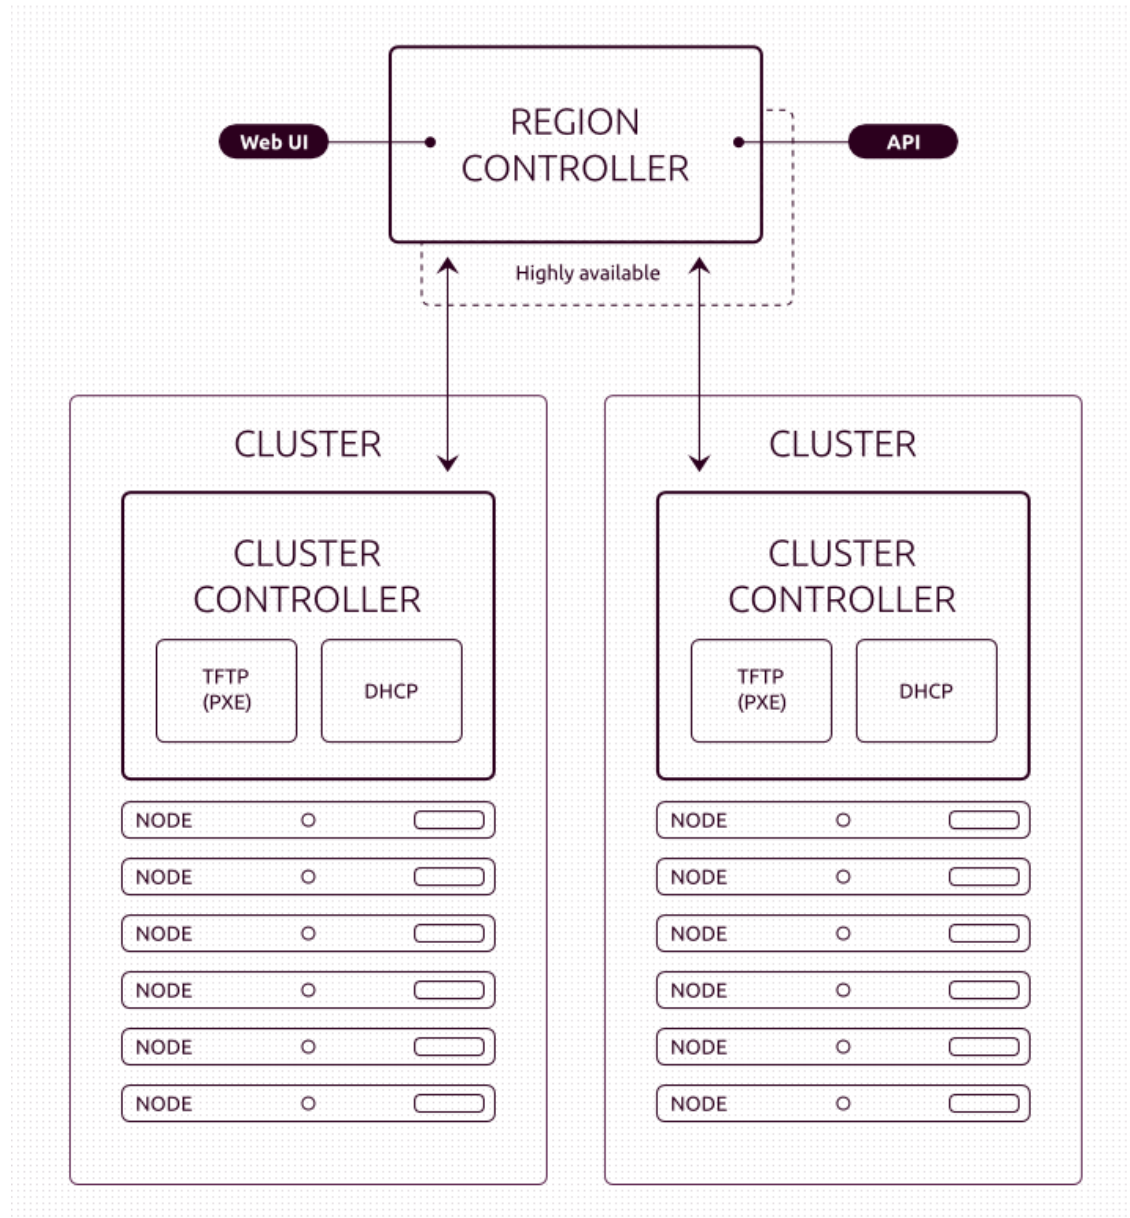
Web UI

REGION CONTROLLER

API

Highly available

CLUSTER

CLUSTER CONTROLLER

TFTP (PXE)

DHCP

NODE

NODE

NODE

NODE

NODE

NODE

CLUSTER

CLUSTER CONTROLLER

TFTP (PXE)

DHCP

NODE

NODE

NODE

NODE

NODE

NODE